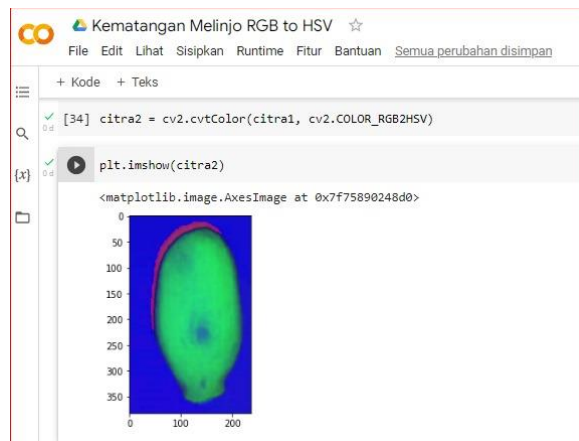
CO Kematangan Melinjo RGB to HSV ☆

File Edit Lihat Sisipkan Runtime Fitur Bantuan Semua perubahan disimpan

+ Kode + Teks

{x}

✓ 0 d [34] citra2 = cv2.cvtColor(citra1, cv2.COLOR_RGB2HSV)

✓ 0 d plt.imshow(citra2)

<matplotlib.image.AxesImage at 0x7f75890248d0>

0
50
100
150
200
250
300
350
0 100 200